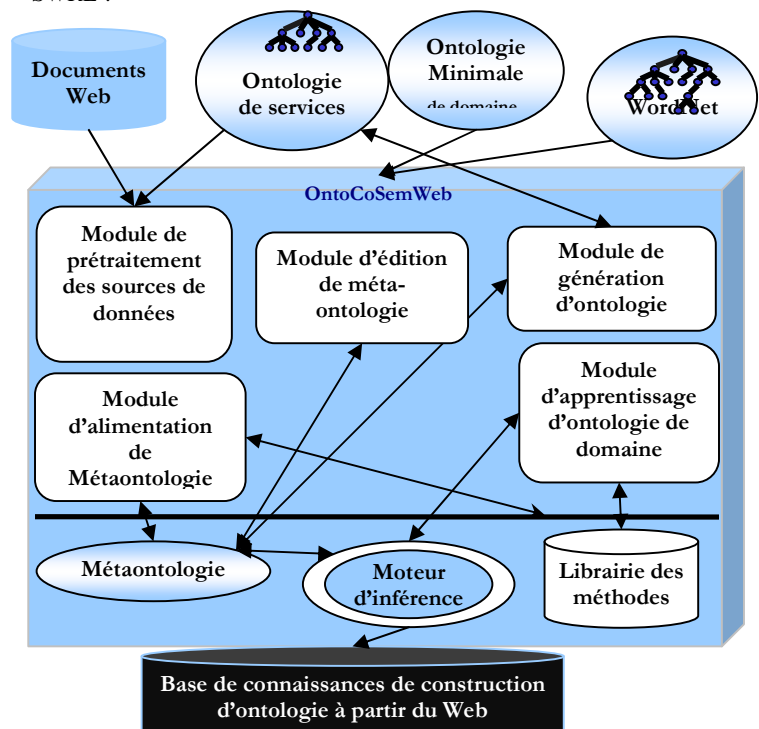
Documents Web

Ontologie de services

Ontologie Minimale de domaine

WordNet

OntoCoSemWeb

Module de prétraitement des sources de données

Module d'édition de méta-ontologie

Module de génération d'ontologie

Module d'alimentation de Métaontologie

Module d'apprentissage d'ontologie de domaine

Métaontologie

Moteur d'inférence

Librairie des méthodes

Base de connaissances de construction d'ontologie à partir du Web